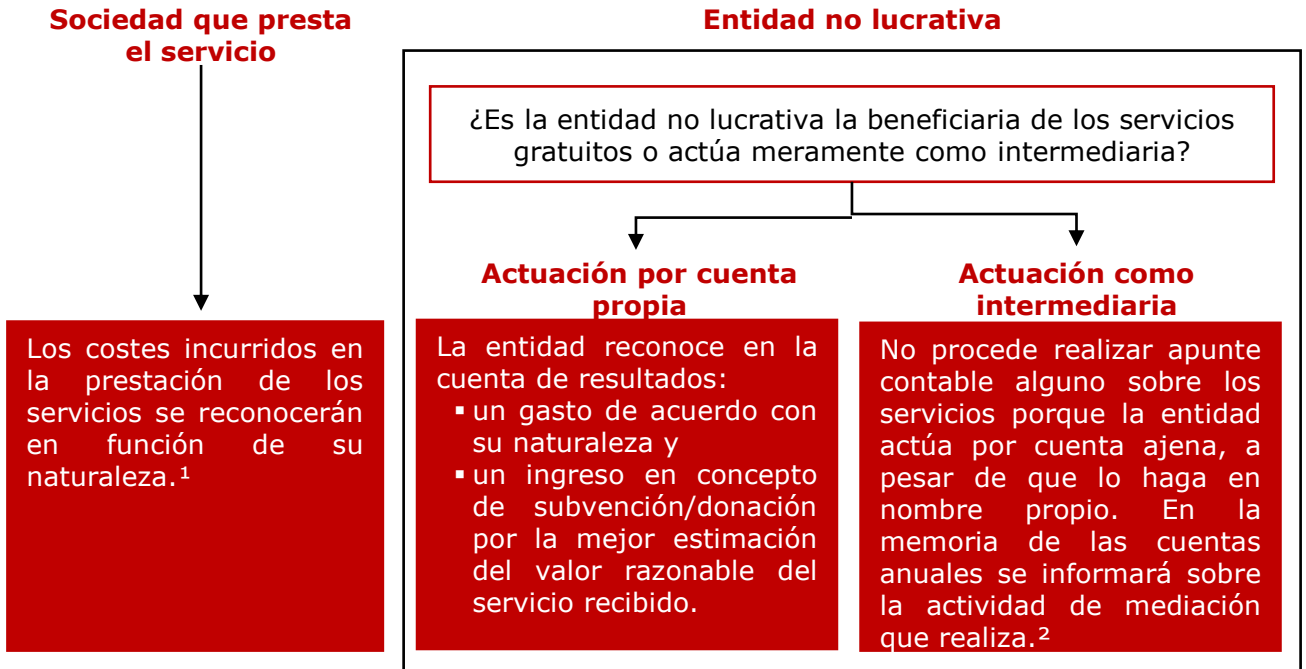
Sociedad que presta el servicio

Entidad no lucrativa

¿Es la entidad no lucrativa la beneficiaria de los servicios gratuitos o actúa meramente como intermediaria?

Actuación por cuenta propia

Actuación como intermediaria

Los costes incurridos en la prestación de los servicios se reconocerán en función de su naturaleza.¹

La entidad reconoce en la cuenta de resultados:
▪ un gasto de acuerdo con su naturaleza y
▪ un ingreso en concepto de subvención/donación por la mejor estimación del valor razonable del servicio recibido.

No procede realizar apunte contable alguno sobre los servicios porque la entidad actúa por cuenta ajena, a pesar de que lo haga en nombre propio. En la memoria de las cuentas anuales se informará sobre la actividad de mediación que realiza.²